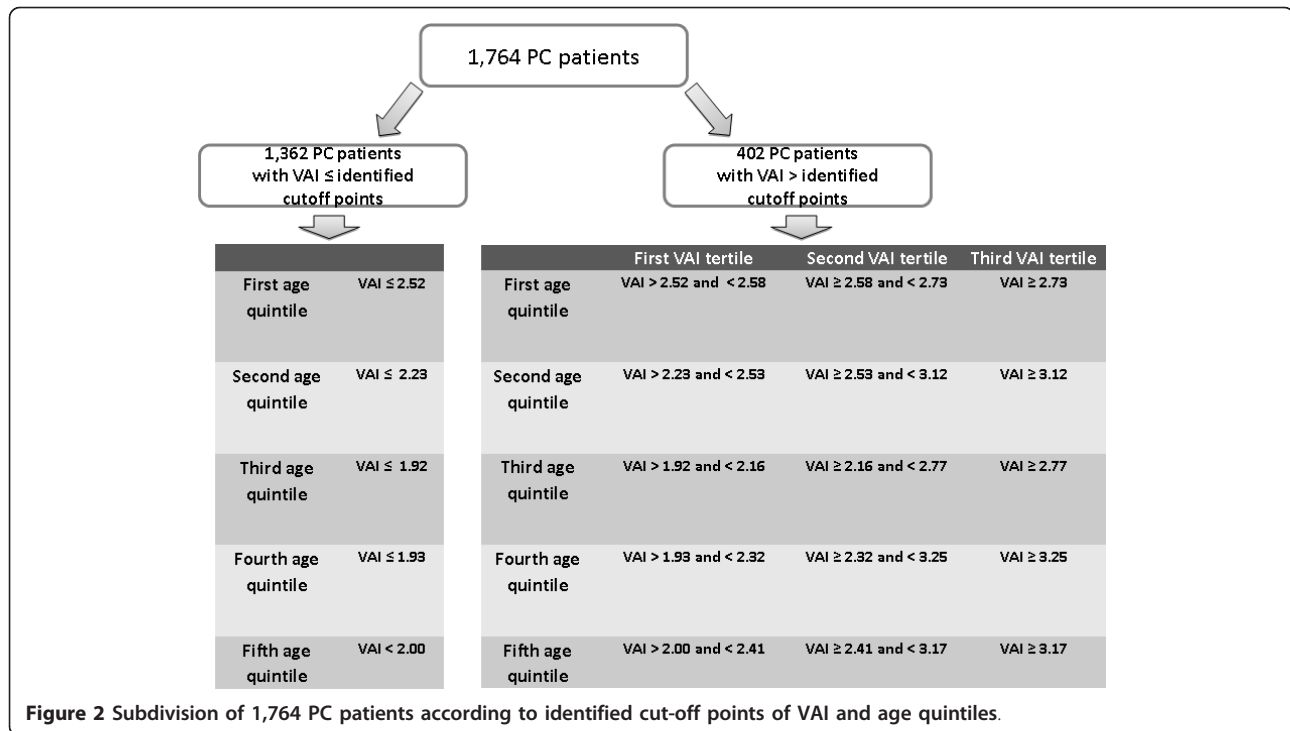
1,764 PC patients

1,362 PC patients with VAI ≤ identified cutoff points

402 PC patients with VAI > identified cutoff points

| | |
|---|---|
| First age quintile | VAI ≤ 2.52 |
| Second age quintile | VAI ≤ 2.23 |
| Third age quintile | VAI ≤ 1.92 |
| Fourth age quintile | VAI ≤ 1.93 |
| Fifth age quintile | VAI < 2.00 |

| | First VAI tertile | Second VAI tertile | Third VAI tertile |
|---|---|---|---|
| First age quintile | VAI > 2.52 and < 2.58 | VAI ≥ 2.58 and < 2.73 | VAI ≥ 2.73 |
| Second age quintile | VAI > 2.23 and < 2.53 | VAI ≥ 2.53 and < 3.12 | VAI ≥ 3.12 |
| Third age quintile | VAI > 1.92 and < 2.16 | VAI ≥ 2.16 and < 2.77 | VAI ≥ 2.77 |
| Fourth age quintile | VAI > 1.93 and < 2.32 | VAI ≥ 2.32 and < 3.25 | VAI ≥ 3.25 |
| Fifth age quintile | VAI > 2.00 and < 2.41 | VAI ≥ 2.41 and < 3.17 | VAI ≥ 3.17 |

**Figure 2** Subdivision of 1,764 PC patients according to identified cut-off points of VAI and age quintiles.